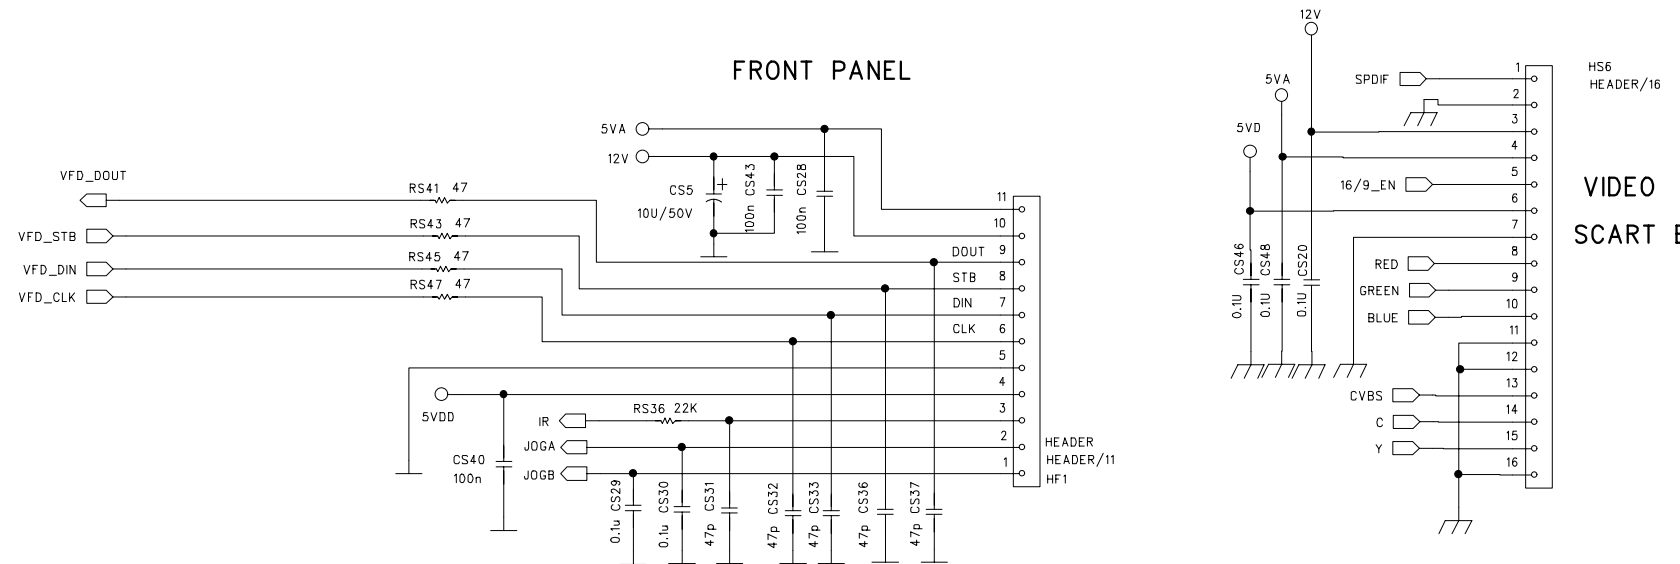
FRONT PANEL

VFD_DOUT
VFD_STB
VFD_DIN
VFD_CLK

RS41 47
RS43 47
RS45 47
RS47 47

5VA
12V

CS5
10U/50V
CS43
100n
CS28
100n

11
10
DOUT 9
STB 8
DIN 7
CLK 6
5
4
3
2
1

HEADER
HEADER/11
HF1

5VDD
CS40
100n

IR
JOGA
JOGB
RS36 22K

CS29
0.1u
CS30
0.1u
CS31
47p
CS32
47p
CS33
47p
CS36
47p
CS37
47p

12V
5VA
5VD

SPDIF
16/9_EN
RED
GREEN
BLUE
CVBS
C
Y

CS46
0.1U
CS48
0.1U
CS20
0.1U

1
2
3
4
5
6
7
8
9
10
11
12
13
14
15
16

HS6
HEADER/16

VIDEO
SCART E